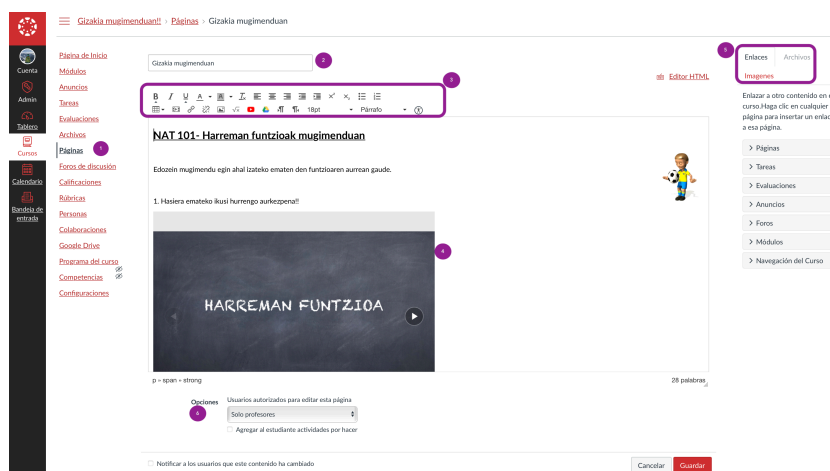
Gizakia mugimenduan!! › Páginas › Gizakia mugimenduan

Cuenta
Admin
Tablero
Cursos
Calendario
Bandeja de entrada

Página de Inicio
Módulos
Anuncios
Tareas
Evaluaciones
Archivos
Páginas 1
Foros de discusión
Calificaciones
Rúbricas
Personas
Colaboraciones
Google Drive
Programa del curso
Competencias
Configuraciones

Gizakia mugimenduan 2

Editor HTML

3

18pt Párrafo

NAT 101- Harreman funtzioak mugimenduan

Edozein mugimendu egin ahal izateko ematen den funtzioaren aurrean gaude.

1. Hasiera emateko ikusi hurrengo aurkezpena!!

4

HARREMAN FUNTZIOA

p » span » strong

28 palabras

Opciones 6

Usuarios autorizados para editar esta página

Solo profesores

Agregar al estudiante actividades por hacer

Notificar a los usuarios que este contenido ha cambiado

Cancelar Guardar

5

Enlaces Archivos Imagenes

Enlazar a otro contenido en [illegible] curso.Haga clic en cualquier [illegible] página para insertar un enlac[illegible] a esa página.

› Páginas
› Tareas
› Evaluaciones
› Anuncios
› Foros
› Módulos
› Navegación del Curso